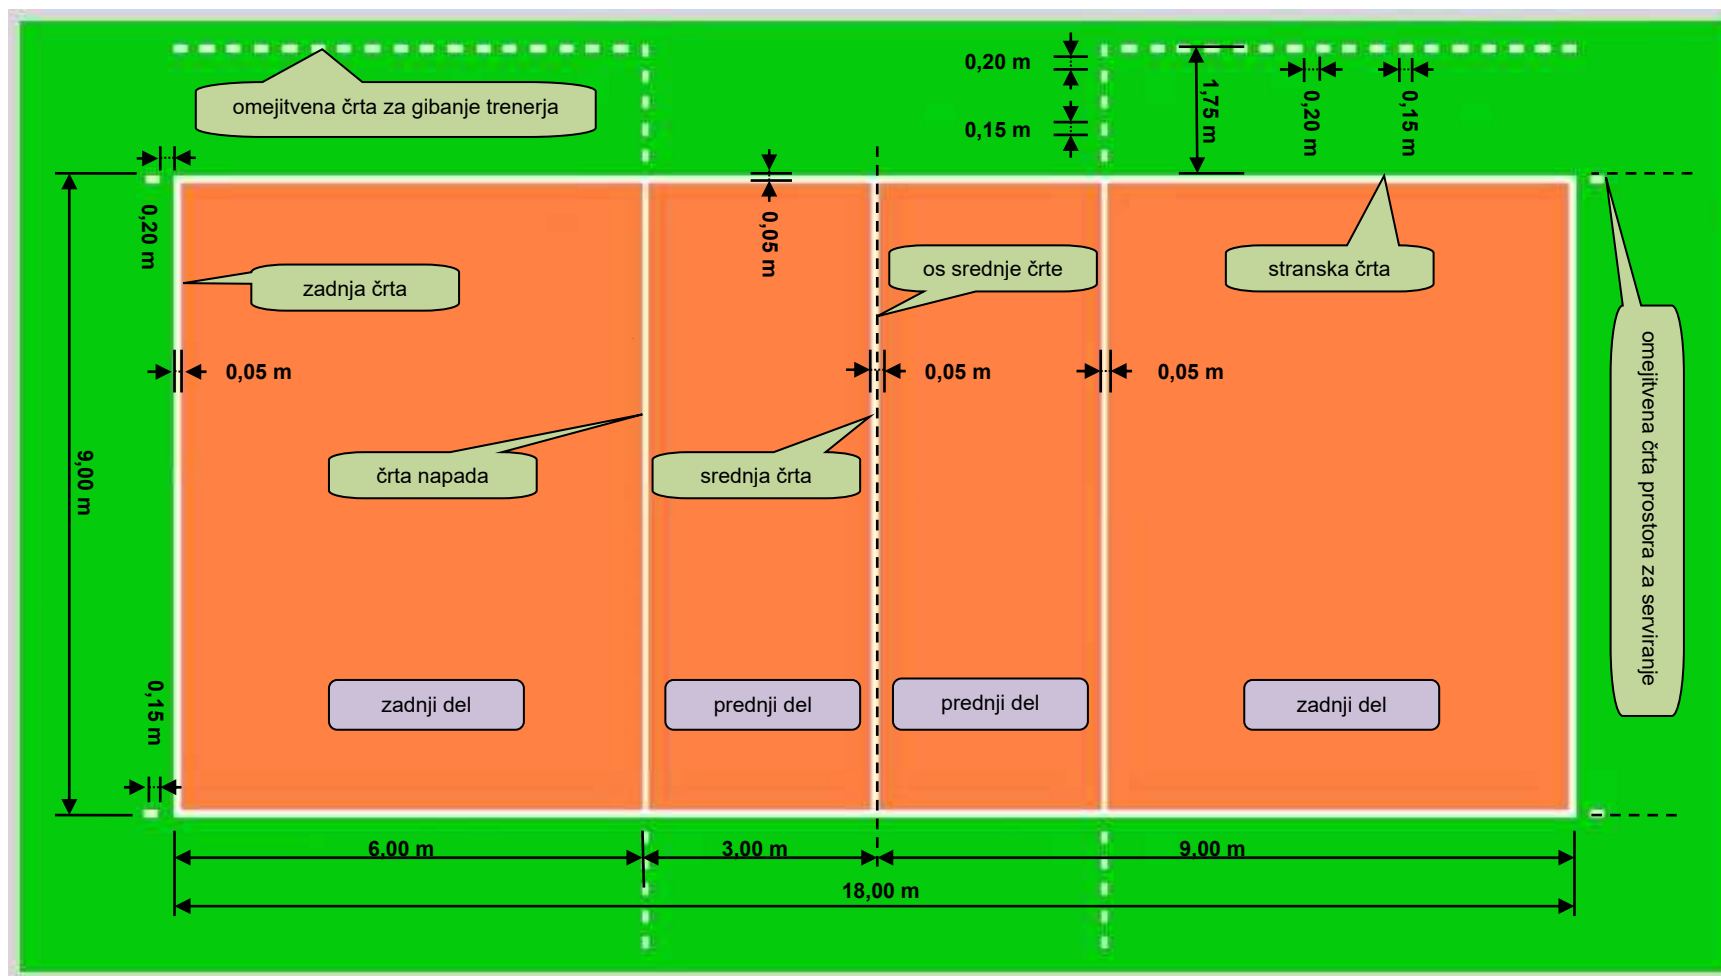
omejitvena črta za gibanje trenerja

0,20 m

0,15 m

1,75 m

0,20 m

0,15 m

0,20 m

0,05 m

zadnja črta

os srednje črte

stranska črta

0,05 m

0,05 m

0,05 m

9,00 m

črta napada

srednja črta

omejitvena črta prostora za serviranje

0,15 m

zadnji del

prednji del

prednji del

zadnji del

6,00 m

3,00 m

9,00 m

18,00 m